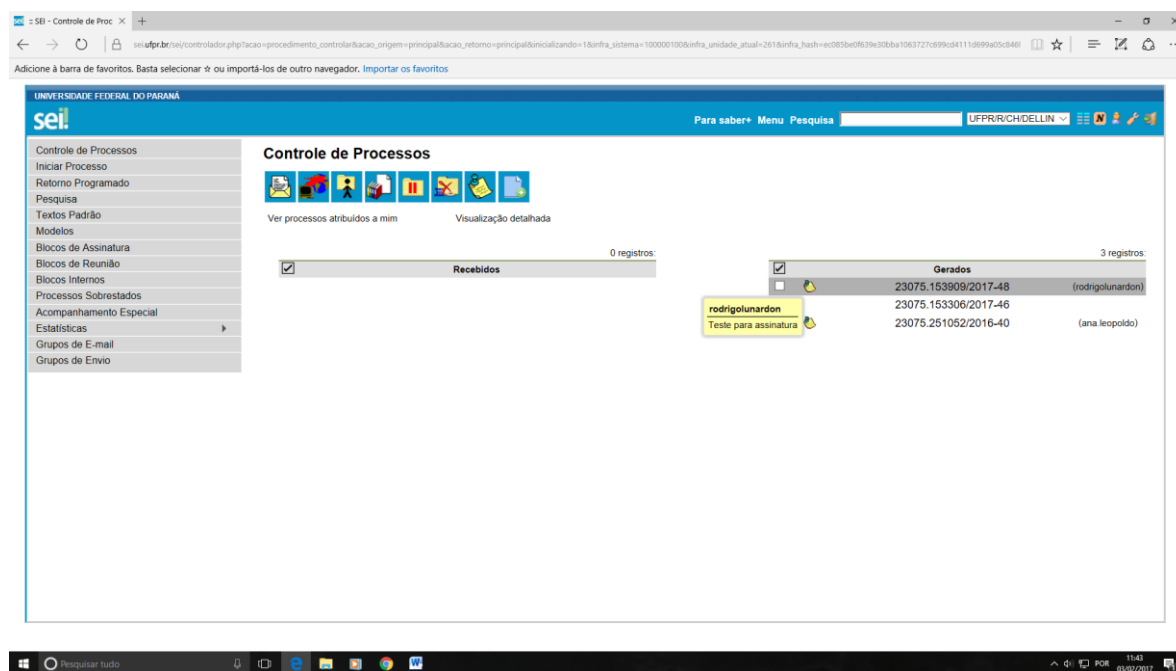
:: SEI - Controle de Proc ×

sei.ufpr.br/sei/controlador.php?acao=procedimento_controlar&acao_origem=principal&acao_retorno=principal&inicializando=1&infra_sistema=100000100&infra_unidade_atual=261&infra_hash=ec085be0f639e30bba1063727c699cd4111d699a05c846

Adicione à barra de favoritos. Basta selecionar ☆ ou importá-los de outro navegador. Importar os favoritos

UNIVERSIDADE FEDERAL DO PARANÁ

sei!

Para saber+ Menu Pesquisa

UFPR/R/CH/DELLIN

Controle de Processos
Iniciar Processo
Retorno Programado
Pesquisa
Textos Padrão
Modelos
Blocos de Assinatura
Blocos de Reunião
Blocos Internos
Processos Sobrestados
Acompanhamento Especial
Estatísticas
Grupos de E-mail
Grupos de Envio

Controle de Processos

Ver processos atribuídos a mim

Visualização detalhada

0 registros:

| Recebidos |
|---|

3 registros:

| Gerados | |
|---|---|
| 23075.153909/2017-48 | (rodrigolunardon) |
| 23075.153306/2017-46 | |
| 23075.251052/2016-40 | (ana.leopoldo) |

rodrigolunardon
Teste para assinatura

Pesquisar tudo

POR 11:43 03/02/2017